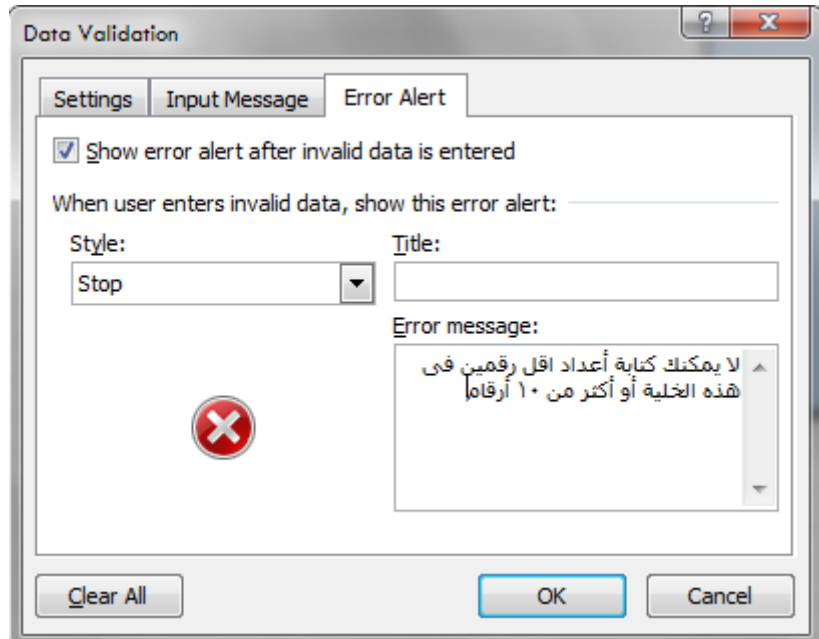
Data Validation

?

X

Settings

Input Message

Error Alert

Show error alert after invalid data is entered

When user enters invalid data, show this error alert:

Style:

Stop

Title:

Error message:

لا يمكنك كتابة أعداد اقل رقمين فى هذه الخلية أو أكثر من ١٠ أرقام

Clear All

OK

Cancel